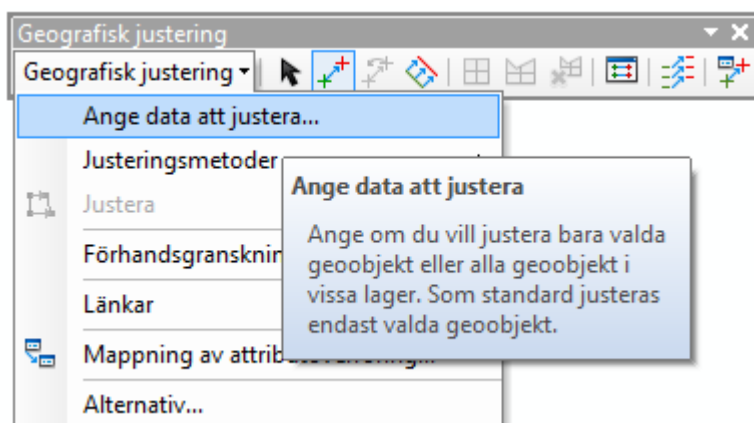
Geografisk justering

Geografisk justering ▾

Ange data att justera...

Justeringsmetoder

Justera

Förhandsgranskni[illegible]

Länkar

Mappning av attrib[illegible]

Alternativ...

Ange data att justera

Ange om du vill justera bara valda geoobjekt eller alla geoobjekt i vissa lager. Som standard justeras endast valda geoobjekt.